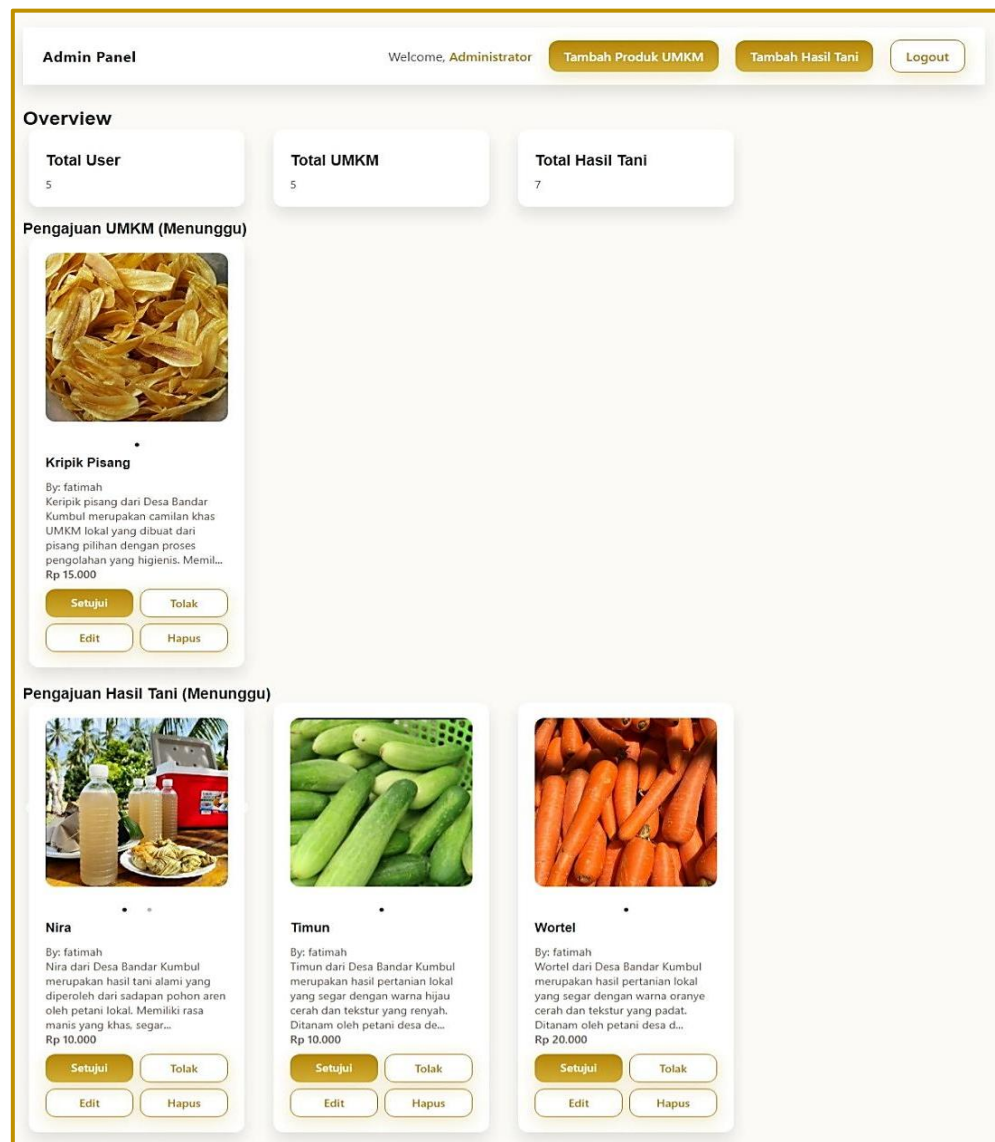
Admin Panel

Welcome, Administrator

Tambah Produk UMKM

Tambah Hasil Tani

Logout

Overview

Total User
5

Total UMKM
5

Total Hasil Tani
7

Pengajuan UMKM (Menunggu)

Kripik Pisang

By: fatimah
Keripik pisang dari Desa Bandar Kumbul merupakan camilan khas UMKM lokal yang dibuat dari pisang pilihan dengan proses pengolahan yang higienis. Memil...
Rp 15.000

Setujui
Tolak
Edit
Hapus

Pengajuan Hasil Tani (Menunggu)

Nira

By: fatimah
Nira dari Desa Bandar Kumbul merupakan hasil tani alami yang diperoleh dari sadapan pohon aren oleh petani lokal. Memiliki rasa manis yang khas, segar...
Rp 10.000

Setujui
Tolak
Edit
Hapus

Timun

By: fatimah
Timun dari Desa Bandar Kumbul merupakan hasil pertanian lokal yang segar dengan warna hijau cerah dan tekstur yang renyah. Ditanam oleh petani desa de...
Rp 10.000

Setujui
Tolak
Edit
Hapus

Wortel

By: fatimah
Wortel dari Desa Bandar Kumbul merupakan hasil pertanian lokal yang segar dengan warna oranye cerah dan tekstur yang padat. Ditanam oleh petani desa d...
Rp 20.000

Setujui
Tolak
Edit
Hapus